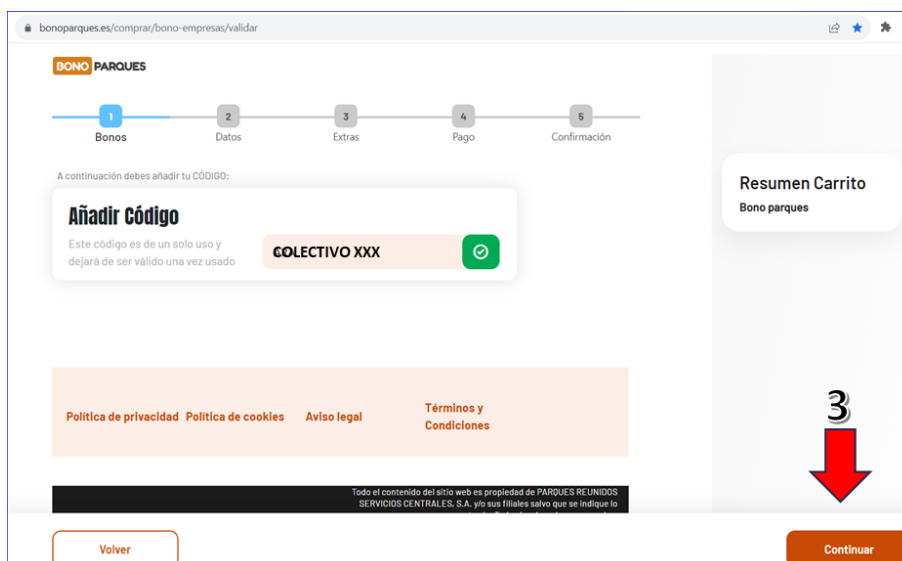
bonoparques.es/comprar/bono-empresas/validar

BONO PARQUES

1 Bonos
2 Datos
3 Extras
4 Pago
5 Confirmación

A continuación debes añadir tu CÓDIGO:

Añadir Código

Este código es de un solo uso y dejará de ser válido una vez usado

COLECTIVO XXX

Resumen Carrito

Bono parques

Política de privacidad Política de cookies Aviso legal Términos y Condiciones

3

Todo el contenido del sitio web es propiedad de PARQUES REUNIDOS SERVICIOS CENTRALES, S.A. y/o sus filiales salvo que se indique lo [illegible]

Volver

Continuar